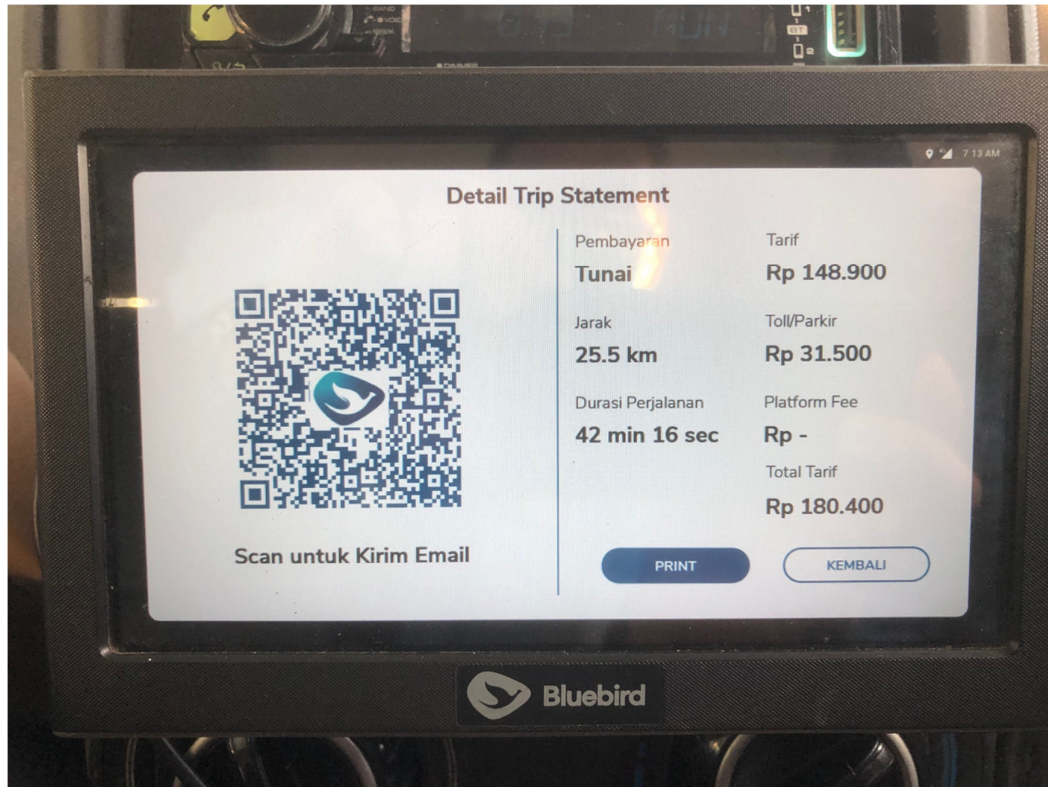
7:13 AM

Detail Trip Statement

Scan untuk Kirim Email

Pembayaran
Tunai

Tarif
Rp 148.900

Jarak
25.5 km

Toll/Parkir
Rp 31.500

Durasi Perjalanan
42 min 16 sec

Platform Fee
Rp -

Total Tarif
Rp 180.400

PRINT

KEMBALI

Bluebird